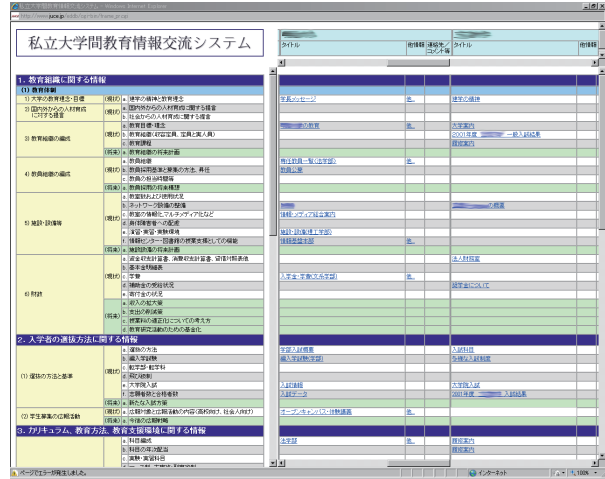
私立大学間教育情報交流システム - Windows Internet Explorer
http://www.juce.jp/...

私立大学間教育情報交流システム

| タイトル | 依頼 | 連絡先/コメント欄 | タイトル | 依頼 |
|---|---|---|---|---|

1. 教育組織に関する情報
(1) 教育体制
1) 大学の教育理念・目標 | a. 建学の精神と教育理念
2) 国内外からの人材育成に対する寄与 | (現状) a. 国内外からの人材育成に関する寄与 | b. 社会からの人材育成に関する寄与
3) 教育組織の編成 | (現状) a. 教育目標・理念 | b. 教育組織(収容定員、定員と実人員) | c. 教育課程 | (将来) a. 教育組織の将来計画
4) 教員組織の編成 | (現状) a. 教員組織 | b. 教員採用基準と募集の方法、昇任 | c. 教員の身分的待遇 | (将来) a. 教員採用の将来構想
5) 施設・設備等 | (現状) a. 教室数および使用状況 | b. ネットワーク設備の整備 | c. 教室の情報化マルチメディアなど | d. 図書館の整備 | e. 演習・実験環境 | f. 情報センター設置等の授業支援としての機能 | (将来) a. 施設設備の将来計画
6) 財政 | (現状) a. 資金収支計算書、消費収支計算書、貸借対照表他 | b. 基本金明細表 | c. 予算 | d. 補助金の受給状況 | e. 寄付金の状況 | (将来) a. 収入の拡大策 | b. 支出の削減策 | c. 授業料の適正化についての考え方 | d. 教育研究活動のための基金化

2. 入学者の選抜方法に関する情報
(1) 選抜の方法と基準 | a. 選抜の方法 | b. 編入学試験 | c. 転学部・転学科 | d. 再入学制度 | e. 大学院入試 | f. 志願者数と合格者数 | (将来) a. 新たな入試方策
(2) 学生募集の広報活動 | (現状) a. 広報対象と広報活動の内容(高校向け、社会人向け) | (将来) a. 今後の広報戦略

3. カリキュラム、教育方法、教育支援等に関する情報
a. 科目編成 | b. 科目の年次配当 | c. 実験・実習科目

学長メッセージ | 他 | 建学の精神
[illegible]の教育 | 他 | 大学案内
2001年度 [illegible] 一般入試結果
履修案内
専任教員一覧(大学院) | 他
教員公募
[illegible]の概要
情報・メディア総合案内
施設・設備(理工学部)
情報基盤本部 | 他
法人財務部
入学生・学費(文系学部) | 他
就学金について
学部入試概要 | 入試科目
編入学試験(学部) | 各種入試制度
入試情報 | 大学院入試
入試データ | 2001年度 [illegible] 入試結果
オープンキャンパス・体験講義 | 他
法学部 | 他 | 履修案内
履修案内

ページでエラーが発生しました。 | インターネット | 100%